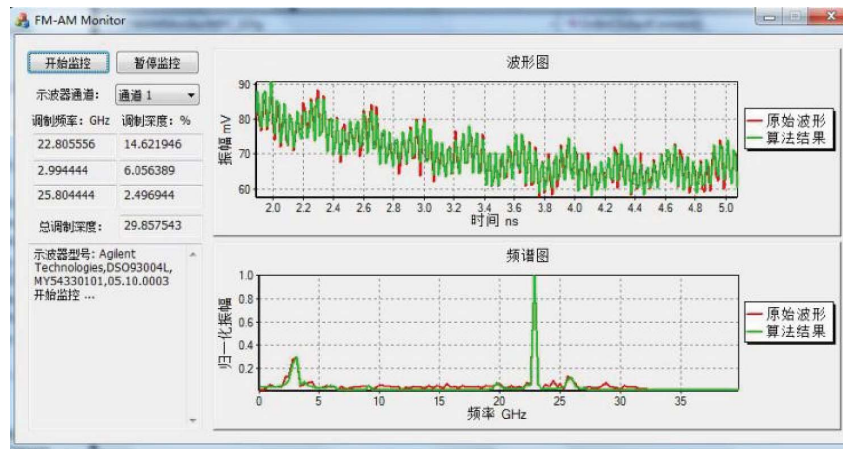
FM-AM Monitor

开始监控 暂停监控

示波器通道: 通道 1

调制频率: GHz 调制深度: %

| 22.805556 | 14.621946 |
|---|---|
| 2.994444 | 6.056389 |
| 25.804444 | 2.496944 |

总调制深度: 29.857543

示波器型号: Agilent Technologies,DSO93004L, MY54330101,05.10.0003
开始监控 ...

波形图

振幅 mV

90
80
70
60

2.0 2.2 2.4 2.6 2.8 3.0 3.2 3.4 3.6 3.8 4.0 4.2 4.4 4.6 4.8 5.0

时间 ns

原始波形
算法结果

频谱图

归一化振幅

1.0
0.8
0.6
0.4
0.2
0.0

0 5 10 15 20 25 30 35

频率 GHz

原始波形
算法结果